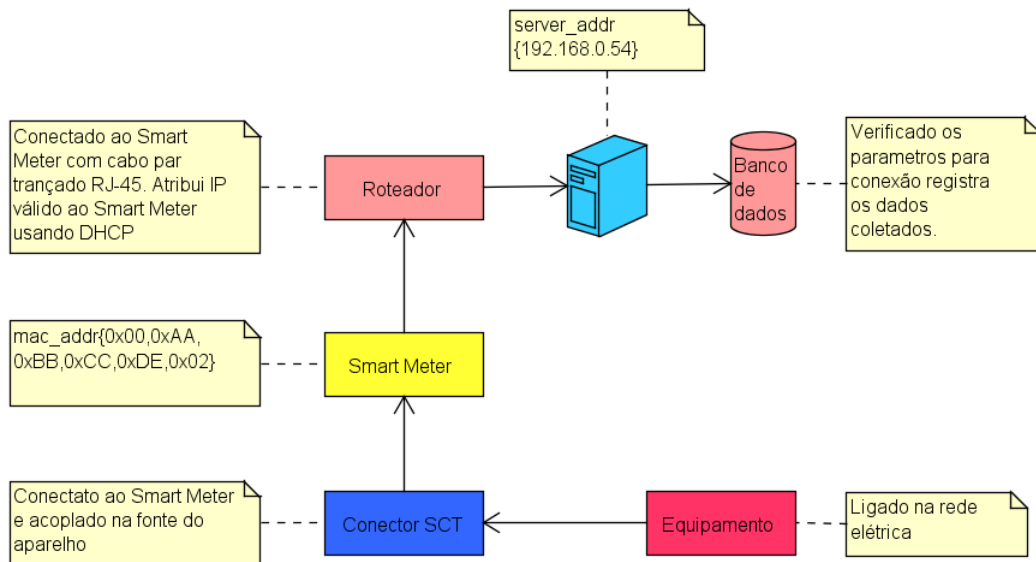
server_addr
{192.168.0.54}

Conectado ao Smart Meter com cabo par trançado RJ-45. Atribui IP válido ao Smart Meter usando DHCP

Roteador

Banco de dados

Verificado os parametros para conexão registra os dados coletados.

mac_addr{0x00,0xAA, 0xBB,0xCC,0xDE,0x02}

Smart Meter

Conectato ao Smart Meter e acoplado na fonte do aparelho

Conector SCT

Equipamento

Ligado na rede elétrica